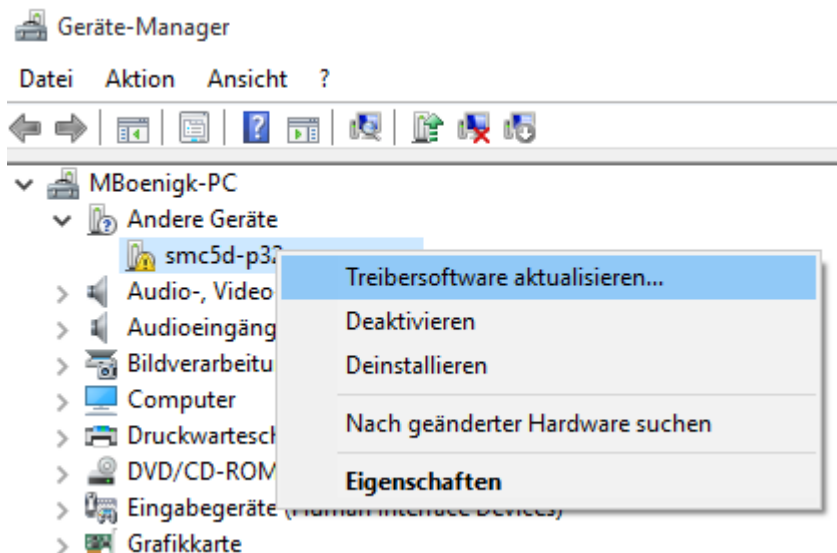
Geräte-Manager

Datei Aktion Ansicht ?

MBoenigk-PC
Andere Geräte
smc5d-p3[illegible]
Audio-, Video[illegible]
Audioeingäng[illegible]
Bildverarbeitu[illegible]
Computer
Druckwartesch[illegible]
DVD/CD-ROM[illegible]
Eingabegeräte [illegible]
Grafikkarte

Treibersoftware aktualisieren...
Deaktivieren
Deinstallieren
Nach geänderter Hardware suchen
Eigenschaften